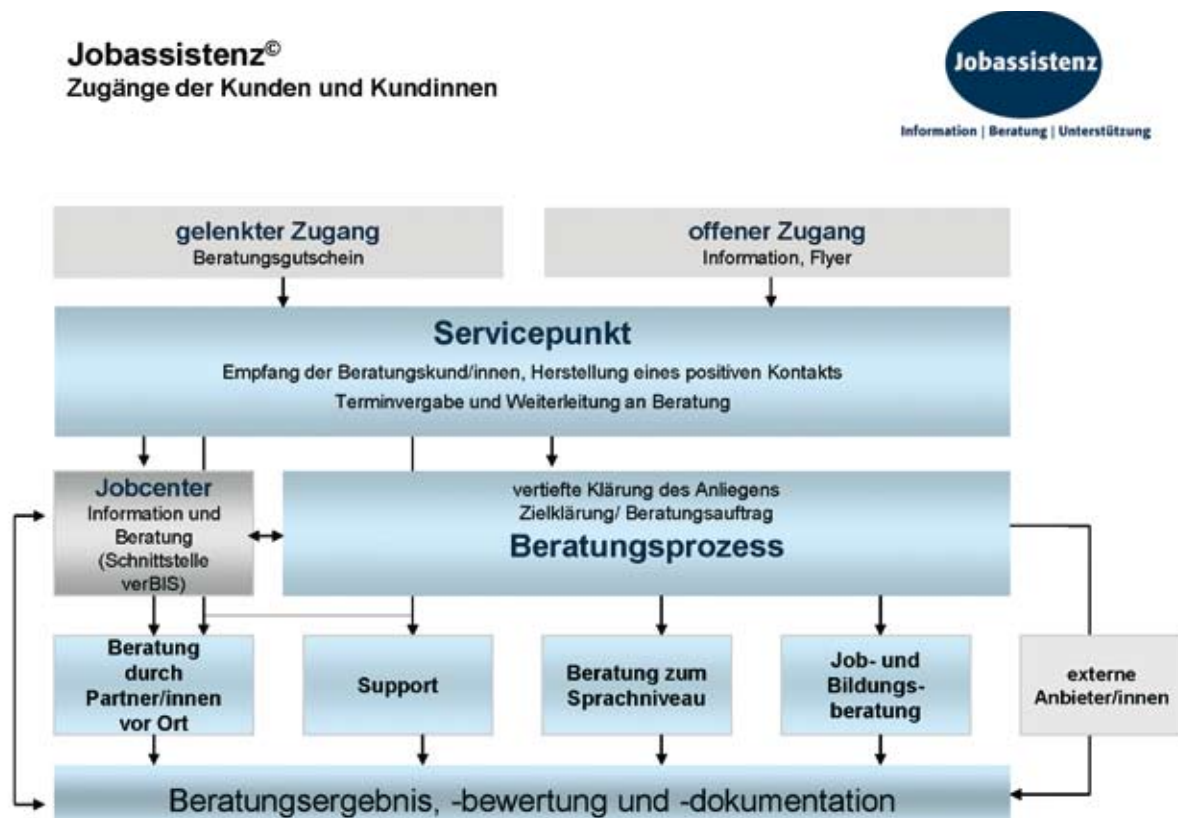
Jobassistenz©
Zugänge der Kunden und Kundinnen

Jobassistenz
Information | Beratung | Unterstützung

gelenkter Zugang
Beratungsgutschein

offener Zugang
Information, Flyer

Servicepunkt
Empfang der Beratungskund/innen, Herstellung eines positiven Kontakts
Terminvergabe und Weiterleitung an Beratung

Jobcenter
Information und Beratung (Schnittstelle verBIS)

vertiefte Klärung des Anliegens
Zielklärung/ Beratungsauftrag
Beratungsprozess

Beratung durch Partner/innen vor Ort

Support

Beratung zum Sprachniveau

Job- und Bildungsberatung

externe Anbieter/innen

Beratungsergebnis, -bewertung und -dokumentation